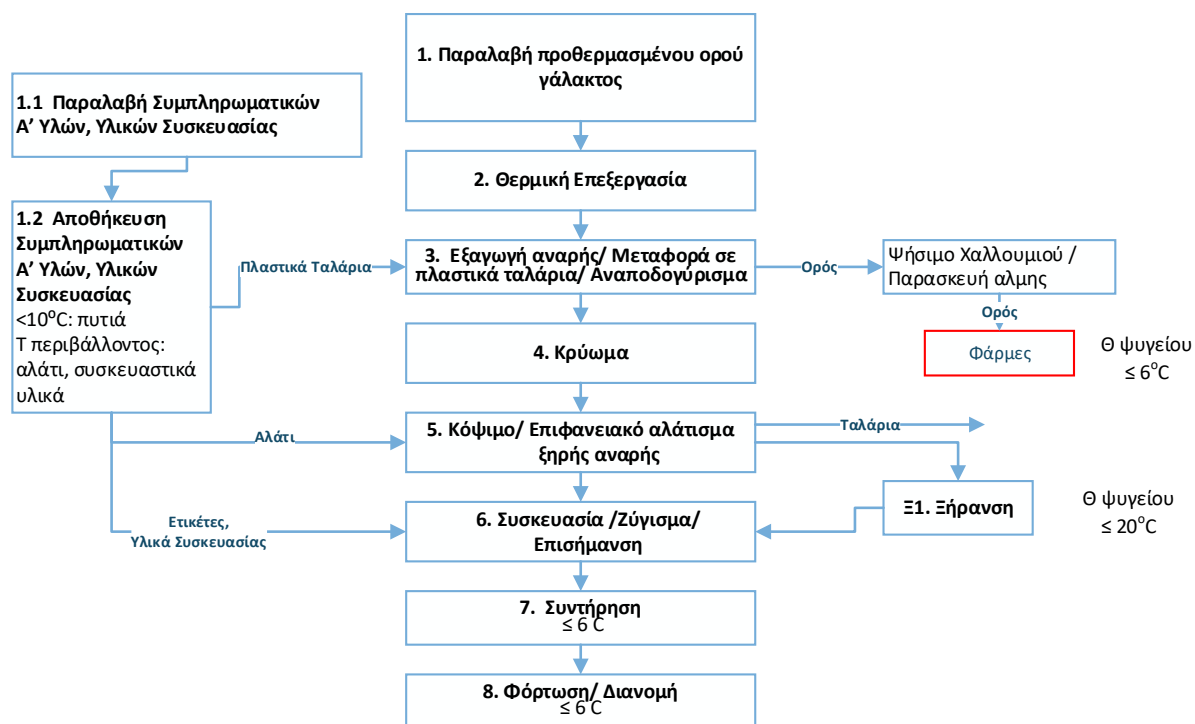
1. Παραλαβή προθερμασμένου ορού γάλακτος

1.1 Παραλαβή Συμπληρωματικών Α' Υλών, Υλικών Συσκευασίας

2. Θερμική Επεξεργασία

1.2 Αποθήκευση Συμπληρωματικών Α' Υλών, Υλικών Συσκευασίας
<10$^{o}$C: πυτιά
Τ περιβάλλοντος: αλάτι, συσκευαστικά υλικά

Πλαστικά Ταλάρια

3. Εξαγωγή αναρής/ Μεταφορά σε πλαστικά ταλάρια/ Αναποδογύρισμα

Ορός

Ψήσιμο Χαλλουμιού / Παρασκευή αλμης

Ορός

Φάρμες

Θ ψυγείου ≤ 6$^{o}$C

4. Κρύωμα

Αλάτι

5. Κόψιμο/ Επιφανειακό αλάτισμα ξηρής αναρής

Ταλάρια

Ετικέτες, Υλικά Συσκευασίας

6. Συσκευασία /Ζύγισμα/ Επισήμανση

Ξ1. Ξήρανση

Θ ψυγείου ≤ 20$^{o}$C

7. Συντήρηση ≤ 6 C

8. Φόρτωση/ Διανομή ≤ 6 C